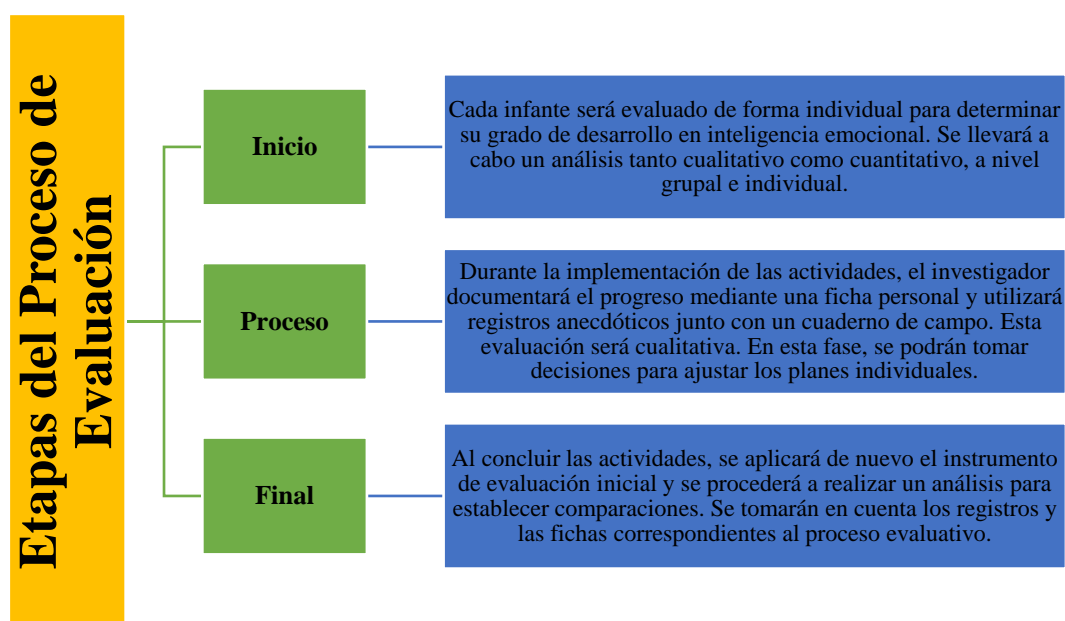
Etapas del Proceso de Evaluación

Inicio

Cada infante será evaluado de forma individual para determinar su grado de desarrollo en inteligencia emocional. Se llevará a cabo un análisis tanto cualitativo como cuantitativo, a nivel grupal e individual.

Proceso

Durante la implementación de las actividades, el investigador documentará el progreso mediante una ficha personal y utilizará registros anecdóticos junto con un cuaderno de campo. Esta evaluación será cualitativa. En esta fase, se podrán tomar decisiones para ajustar los planes individuales.

Final

Al concluir las actividades, se aplicará de nuevo el instrumento de evaluación inicial y se procederá a realizar un análisis para establecer comparaciones. Se tomarán en cuenta los registros y las fichas correspondientes al proceso evaluativo.